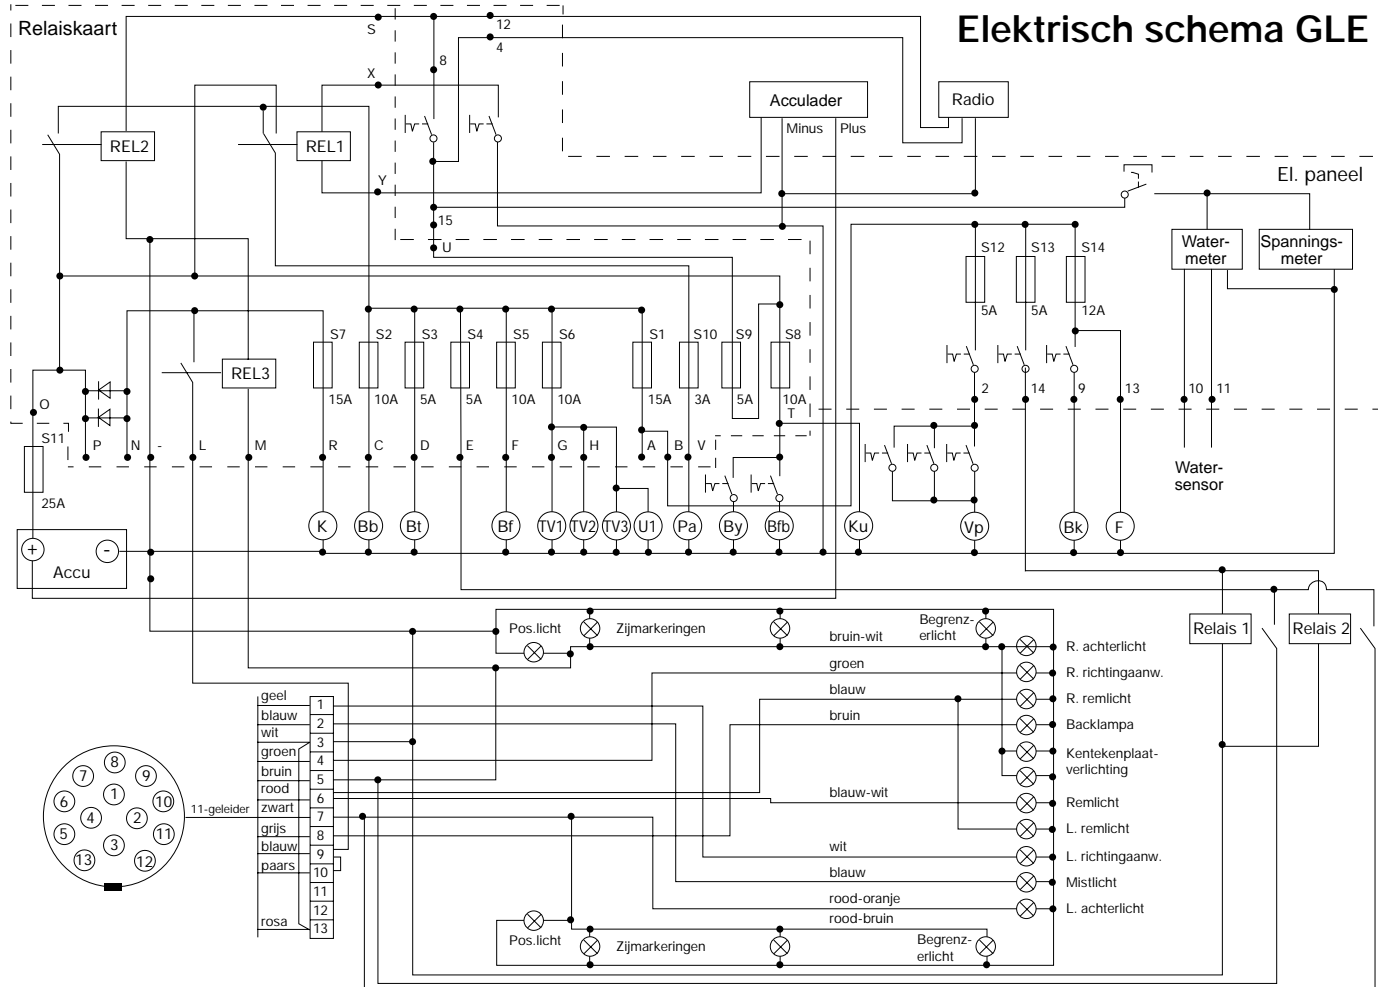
Elektrisch schema GLE

Relaiskaart

S
12
4
8
X
Acculader
Radio
Minus
Plus
REL2
REL1
Y
El. paneel
15
U
S12
S13
S14
Water-meter
Spannings-meter
S7
S2
S3
S4
S5
S6
S1
S10
S9
S8
5A
5A
12A
REL3
15A
10A
5A
5A
10A
10A
15A
3A
5A
10A
2
14
9
13
10
11
T
O
S11
P
N
-
L
M
R
C
D
E
F
G
H
A
B
V
I
Water-sensor
25A
K
Bb
Bt
Bf
TV1
TV2
TV3
U1
Pa
By
Bfb
Ku
Vp
Bk
F
+
-
Accu
Relais 1
Relais 2
Pos.licht
Zijmarkeringen
Begrenz-erlicht
bruin-wit
R. achterlicht
groen
R. richtingaanw.
blauw
R. remlicht
bruin
Backlampa
Kentekenplaat-verlichting
geel
1
blauw
2
wit
3
groen
4
bruin
5
rood
6
zwart
7
grijs
8
blauw
9
paars
10
11
12
rosa
13
11-geleider
8
7
9
6
1
10
4
2
5
11
3
13
12
blauw-wit
Remlicht
L. remlicht
wit
L. richtingaanw.
blauw
Mistlicht
rood-oranje
L. achterlicht
rood-bruin
Pos.licht
Zijmarkeringen
Begrenz-erlicht